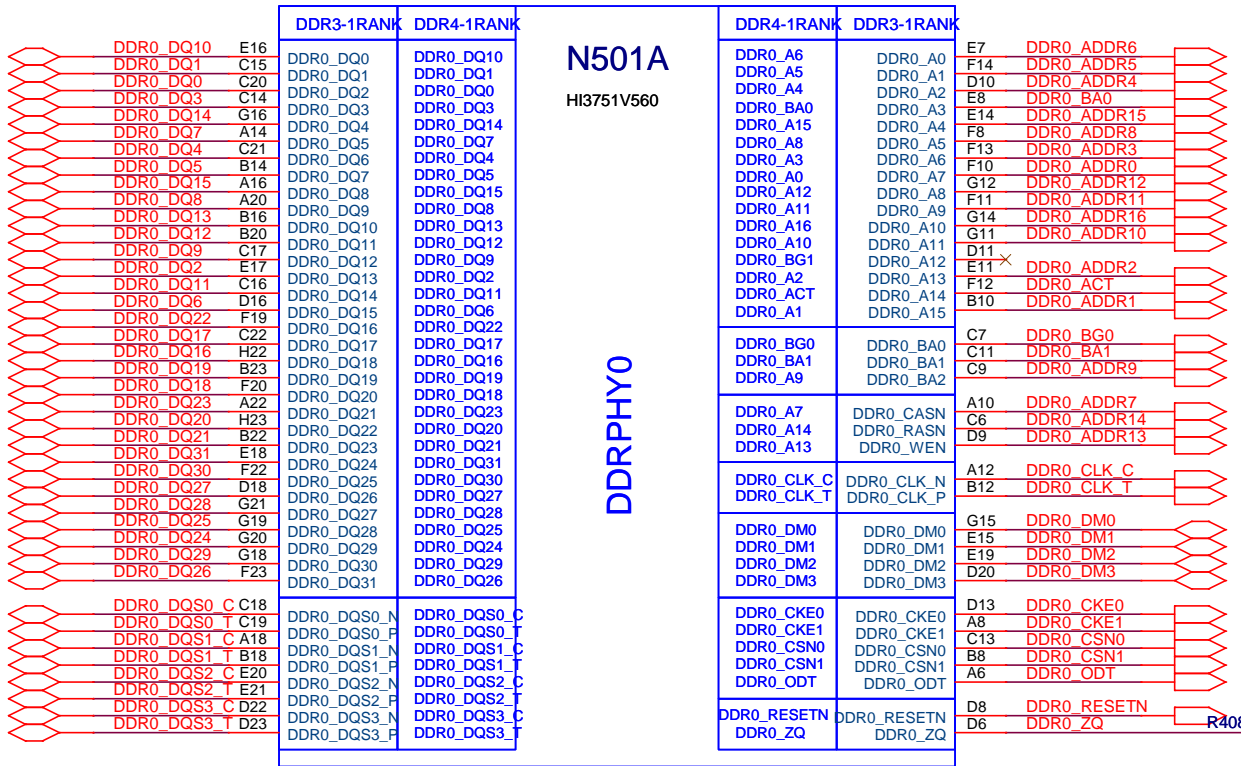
DDR3-1RANK DDR4-1RANK N501A HI3751V560 DDR4-1RANK DDR3-1RANK

DDR0_DQ10 E16 DDR0_DQ0 DDR0_DQ10
DDR0_DQ1 C15 DDR0_DQ1 DDR0_DQ1
DDR0_DQ0 C20 DDR0_DQ2 DDR0_DQ0
DDR0_DQ3 C14 DDR0_DQ3 DDR0_DQ3
DDR0_DQ14 G16 DDR0_DQ4 DDR0_DQ14
DDR0_DQ7 A14 DDR0_DQ5 DDR0_DQ7
DDR0_DQ4 C21 DDR0_DQ6 DDR0_DQ4
DDR0_DQ5 B14 DDR0_DQ7 DDR0_DQ5
DDR0_DQ15 A16 DDR0_DQ8 DDR0_DQ15
DDR0_DQ8 A20 DDR0_DQ9 DDR0_DQ8
DDR0_DQ13 B16 DDR0_DQ10 DDR0_DQ13
DDR0_DQ12 B20 DDR0_DQ11 DDR0_DQ12
DDR0_DQ9 C17 DDR0_DQ12 DDR0_DQ9
DDR0_DQ2 E17 DDR0_DQ13 DDR0_DQ2
DDR0_DQ11 C16 DDR0_DQ14 DDR0_DQ11
DDR0_DQ6 D16 DDR0_DQ15 DDR0_DQ6
DDR0_DQ22 F19 DDR0_DQ16 DDR0_DQ22
DDR0_DQ17 C22 DDR0_DQ17 DDR0_DQ17
DDR0_DQ16 H22 DDR0_DQ18 DDR0_DQ16
DDR0_DQ19 B23 DDR0_DQ19 DDR0_DQ19
DDR0_DQ18 F20 DDR0_DQ20 DDR0_DQ18
DDR0_DQ23 A22 DDR0_DQ21 DDR0_DQ23
DDR0_DQ20 H23 DDR0_DQ22 DDR0_DQ20
DDR0_DQ21 B22 DDR0_DQ23 DDR0_DQ21
DDR0_DQ31 E18 DDR0_DQ24 DDR0_DQ31
DDR0_DQ30 F22 DDR0_DQ25 DDR0_DQ30
DDR0_DQ27 D18 DDR0_DQ26 DDR0_DQ27
DDR0_DQ28 G21 DDR0_DQ27 DDR0_DQ28
DDR0_DQ25 G19 DDR0_DQ28 DDR0_DQ25
DDR0_DQ24 G20 DDR0_DQ29 DDR0_DQ24
DDR0_DQ29 G18 DDR0_DQ30 DDR0_DQ29
DDR0_DQ26 F23 DDR0_DQ31 DDR0_DQ26

DDR0_DQS0_C C18 DDR0_DQS0_N DDR0_DQS0_C
DDR0_DQS0_T C19 DDR0_DQS0_P DDR0_DQS0_T
DDR0_DQS1_C A18 DDR0_DQS1_N DDR0_DQS1_C
DDR0_DQS1_T B18 DDR0_DQS1_P DDR0_DQS1_T
DDR0_DQS2_C E20 DDR0_DQS2_N DDR0_DQS2_C
DDR0_DQS2_T E21 DDR0_DQS2_P DDR0_DQS2_T
DDR0_DQS3_C D22 DDR0_DQS3_N DDR0_DQS3_C
DDR0_DQS3_T D23 DDR0_DQS3_P DDR0_DQS3_T

DDRPHY0

DDR0_A6 DDR0_A0 E7 DDR0_ADDR6
DDR0_A5 DDR0_A1 F14 DDR0_ADDR5
DDR0_A4 DDR0_A2 D10 DDR0_ADDR4
DDR0_BA0 DDR0_A3 E8 DDR0_BA0
DDR0_A15 DDR0_A4 E14 DDR0_ADDR15
DDR0_A8 DDR0_A5 F8 DDR0_ADDR8
DDR0_A3 DDR0_A6 F13 DDR0_ADDR3
DDR0_A0 DDR0_A7 F10 DDR0_ADDR0
DDR0_A12 DDR0_A8 G12 DDR0_ADDR12
DDR0_A11 DDR0_A9 F11 DDR0_ADDR11
DDR0_A16 DDR0_A10 G14 DDR0_ADDR16
DDR0_A10 DDR0_A11 G11 DDR0_ADDR10
DDR0_BG1 DDR0_A12 D11
DDR0_A2 DDR0_A13 E11 DDR0_ADDR2
DDR0_ACT DDR0_A14 F12 DDR0_ACT
DDR0_A1 DDR0_A15 B10 DDR0_ADDR1

DDR0_BG0 DDR0_BA0 C7 DDR0_BG0
DDR0_BA1 DDR0_BA1 C11 DDR0_BA1
DDR0_A9 DDR0_BA2 C9 DDR0_ADDR9

DDR0_A7 DDR0_CASN A10 DDR0_ADDR7
DDR0_A14 DDR0_RASN C6 DDR0_ADDR14
DDR0_A13 DDR0_WEN D9 DDR0_ADDR13

DDR0_CLK_C DDR0_CLK_N A12 DDR0_CLK_C
DDR0_CLK_T DDR0_CLK_P B12 DDR0_CLK_T

DDR0_DM0 DDR0_DM0 G15 DDR0_DM0
DDR0_DM1 DDR0_DM1 E15 DDR0_DM1
DDR0_DM2 DDR0_DM2 E19 DDR0_DM2
DDR0_DM3 DDR0_DM3 D20 DDR0_DM3

DDR0_CKE0 DDR0_CKE0 D13 DDR0_CKE0
DDR0_CKE1 DDR0_CKE1 A8 DDR0_CKE1
DDR0_CSN0 DDR0_CSN0 C13 DDR0_CSN0
DDR0_CSN1 DDR0_CSN1 B8 DDR0_CSN1
DDR0_ODT DDR0_ODT A6 DDR0_ODT

DDR0_RESETN DDR0_RESETN D8 DDR0_RESETN
DDR0_ZQ DDR0_ZQ D6 DDR0_ZQ R408